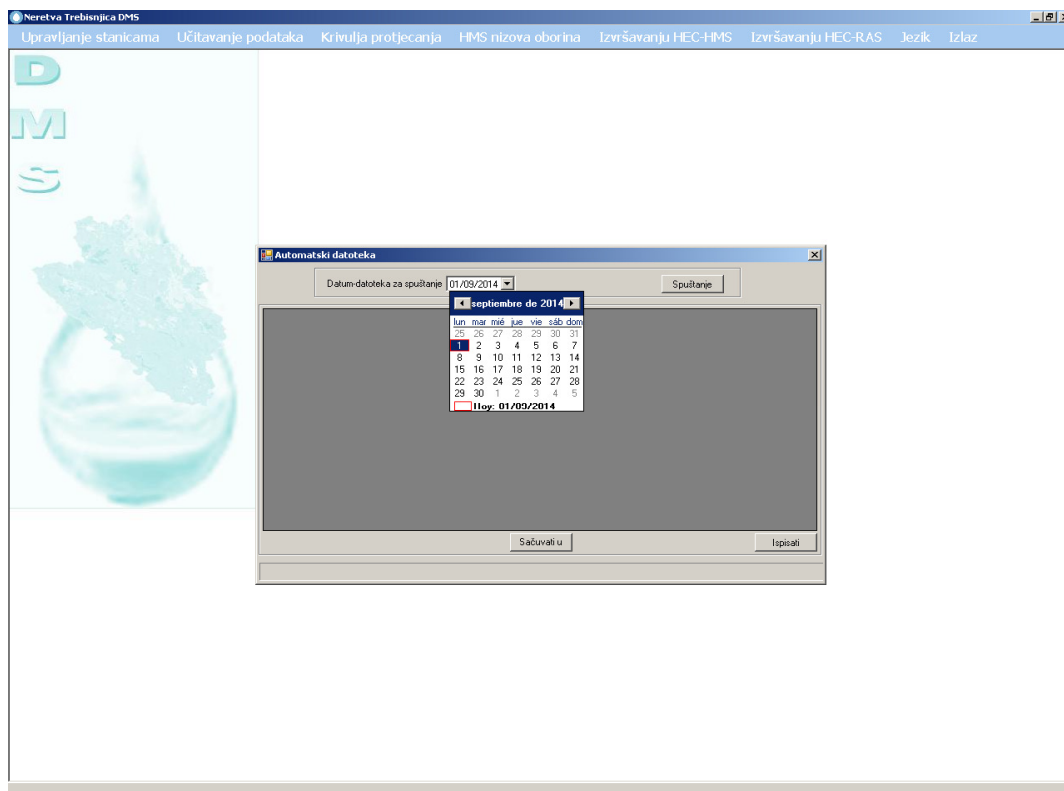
Neretva Trebisnjica DMS

Upravljanje stanicama Učitavanje podataka Krivulja protjecanja HMS nizova oborina Izvršavanju HEC-HMS Izvršavanju HEC-RAS Jezik Izlaz

D
M
S

Automatski datoteka

Datum-datoteka za spuštanje 01/09/2014

Spuštanje

septiembre de 2014

| lun | mar | mié | jue | vie | sáb | dom |
|---|---|---|---|---|---|---|
| 25 | 26 | 27 | 28 | 29 | 30 | 31 |
| 1 | 2 | 3 | 4 | 5 | 6 | 7 |
| 8 | 9 | 10 | 11 | 12 | 13 | 14 |
| 15 | 16 | 17 | 18 | 19 | 20 | 21 |
| 22 | 23 | 24 | 25 | 26 | 27 | 28 |
| 29 | 30 | 1 | 2 | 3 | 4 | 5 |

Hoy: 01/09/2014

Sačuvati u

Ispisati